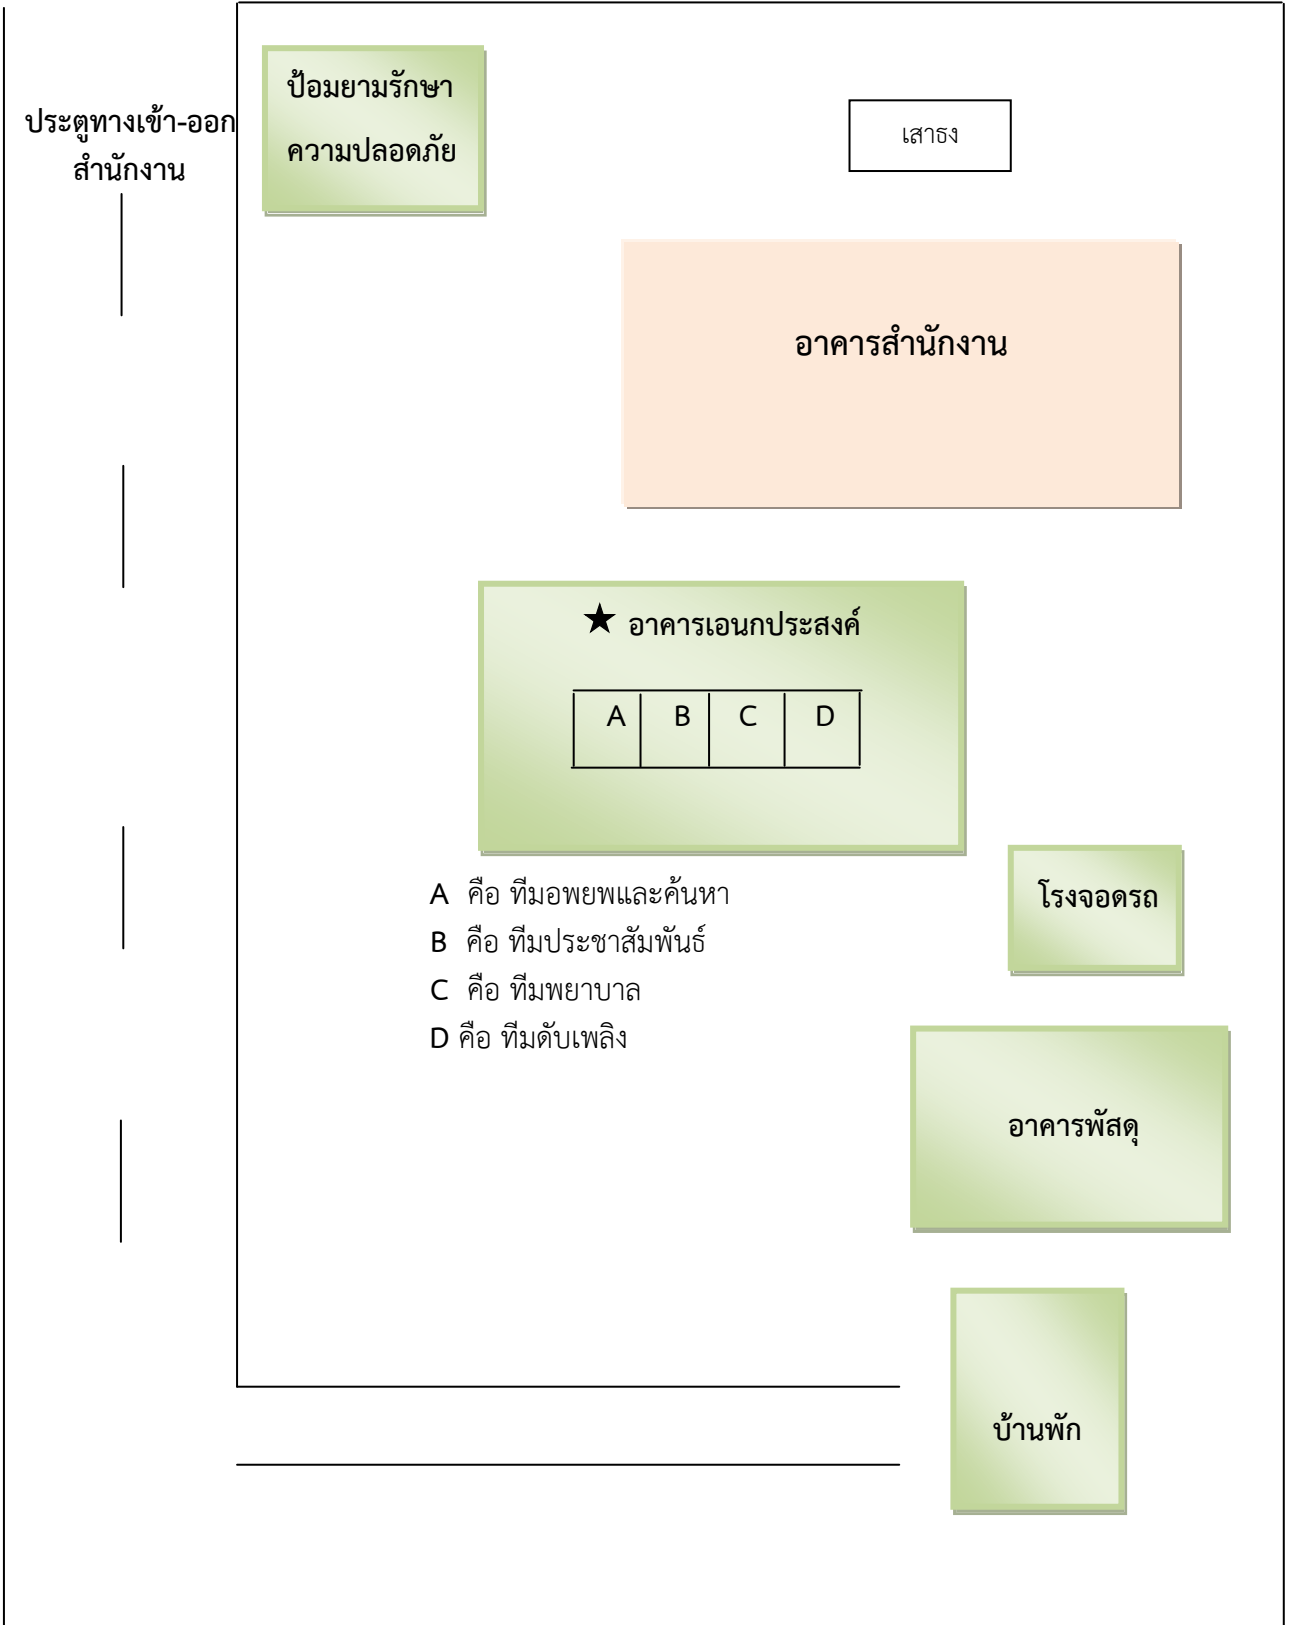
ประตูทางเข้า-ออก
สำนักงาน

ป้อมยามรักษาความปลอดภัย

เสาธง

อาคารสำนักงาน

★ อาคารเอนกประสงค์

| A | B | C | D |
|---|---|---|---|

A คือ ทีมอพยพและค้นหา
B คือ ทีมประชาสัมพันธ์
C คือ ทีมพยาบาล
D คือ ทีมดับเพลิง

โรงจอดรถ

อาคารพัสดุ

บ้านพัก